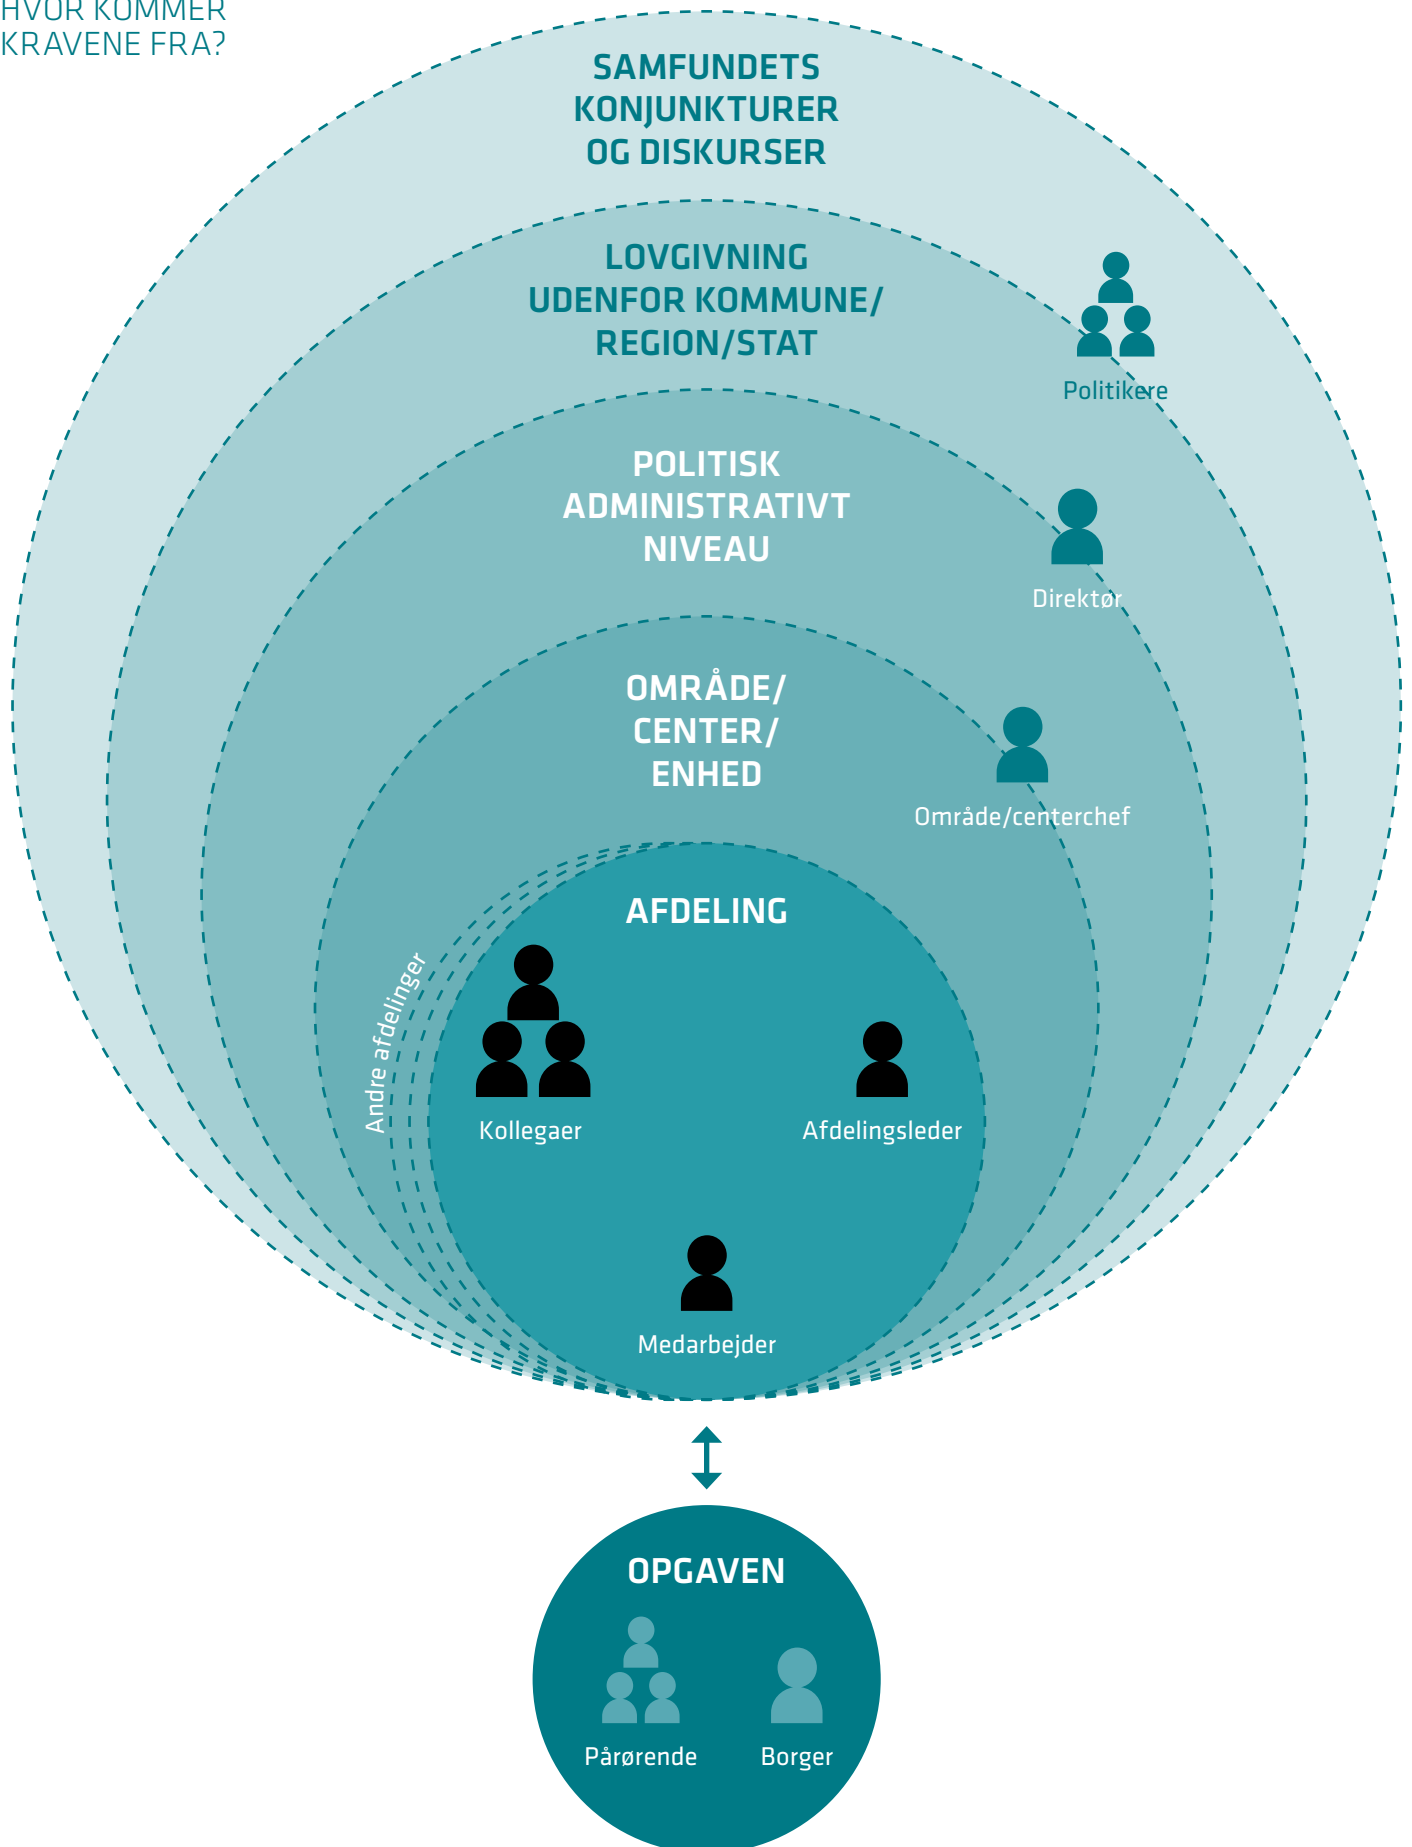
HVOR KOMMER KRAVENE FRA?

SAMFUNDETS KONJUNKTURER OG DISKURSER

LOVGIVNING UDENFOR KOMMUNE/ REGION/STAT

Politikere

POLITISK ADMINISTRATIVT NIVEAU

Direktør

OMRÅDE/ CENTER/ ENHED

Område/centerchef

AFDELING

Andre afdelinger

Kollegaer

Afdelingsleder

Medarbejder

OPGAVEN

Pårørende

Borger